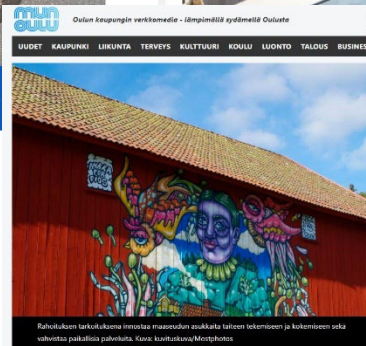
mun oulu

Oulun kaupungin verkkomedia - lämpimällä sydämellä Oulusta

UUDET KAUPUNKI LIIKUNTA TERVEYS KULTTUURI KOULU LUONTO TALOUS BUSINES

Rahoituksen tarkoituksena innostaa maaseudun asukkaita taiteen tekemiseen ja kokemiseen sekä vahvistaa paikallisia palveluita. Kuva: kuvituskuva/Mostphotos